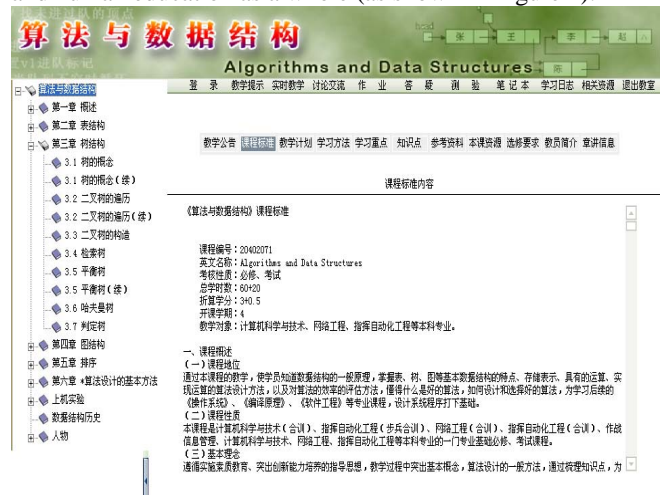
算法与数据结构

Algorithms and Data Structures

head 张 王 李 赵

登录 教学提示 实时教学 讨论交流 作业 答疑 测验 笔记本 学习日志 相关资源 退出教室

算法与数据结构
第一章 概述
第二章 表结构
第三章 树结构
3.1 树的概念
3.1 树的概念（续）
3.2 二叉树的遍历
3.2 二叉树的遍历（续）
3.3 二叉树的构造
3.4 检索树
3.5 平衡树
3.5 平衡树（续）
3.6 哈夫曼树
3.7 判定树
第四章 图结构
第五章 排序
第六章 *算法设计的基本方法
上机实验
数据结构历史
人物

教学公告 课程标准 教学计划 学习方法 学习重点 知识点 参考资料 本课资源 选修要求 教员简介 章讲信息

课程标准内容

《算法与数据结构》课程标准

课程编号：20402071
英文名称：Algorithms and Data Structures
考核性质：必修、考试
总学时数：60+20
折算学分：3+0.5
开课学期：4
教学对象：计算机科学与技术、网络工程、指挥自动化工程等本科专业。

一、课程概述
（一）课程地位
通过本课程的教学，使学员知道数据结构的一般原理，掌握表、树、图等基本数据结构的特点、存储表示、具有的运算、实现这些运算的算法设计方法，以及对算法的效率的评估方法，懂得什么是好的算法，如何设计和选择好的算法，为学习后续的《操作系统》、《编译原理》、《软件工程》等专业课程，设计系统程序打下基础。
（二）课程性质
本课程是计算机科学与技术（合训）、指挥自动化工程（步兵合训）、网络工程（合训）、指挥自动化工程（合训）、作战信息管理、计算机科学与技术、网络工程、指挥自动化工程等本科专业的一门专业基础必修、考试课程。
（三）基本理念
遵循实施素质教育、突出创新能力培养的指导思想，教学过程中突出基本概念，算法设计的一般方法，通过梳理知识点，为